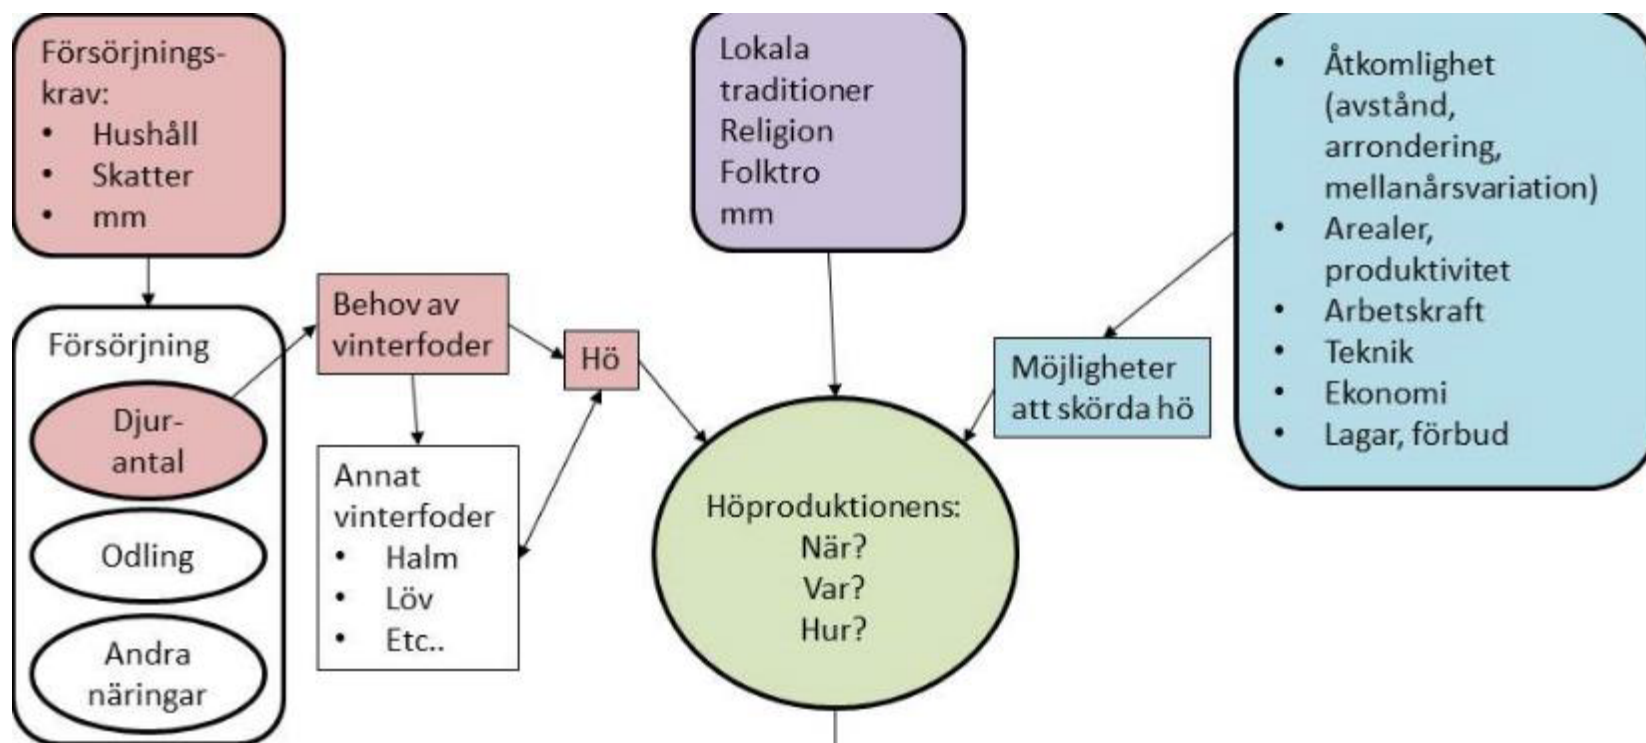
Försörjningskrav:
• Hushåll
• Skatter
• mm

Försörjning

Djurantal

Odling

Andra näringar

Behov av vinterfoder

Annat vinterfoder
• Halm
• Löv
• Etc..

Hö

Lokala traditioner
Religion
Folktro
mm

Höproduktionens:
När?
Var?
Hur?

Möjligheter att skörda hö

• Åtkomlighet (avstånd, arrondering, mellanårsvariation)
• Arealer, produktivitet
• Arbetskraft
• Teknik
• Ekonomi
• Lagar, förbud